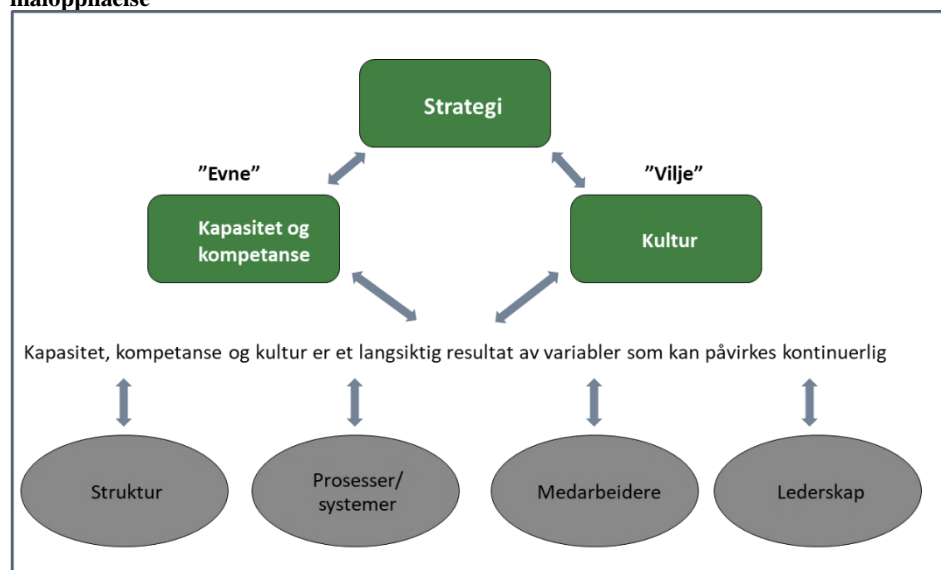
måloppnåelse

Strategi

"Evne"

"Vilje"

Kapasitet og kompetanse

Kultur

Kapasitet, kompetanse og kultur er et langsiktig resultat av variabler som kan påvirkes kontinuerlig

Struktur

Prosesser/ systemer

Medarbeidere

Lederskap